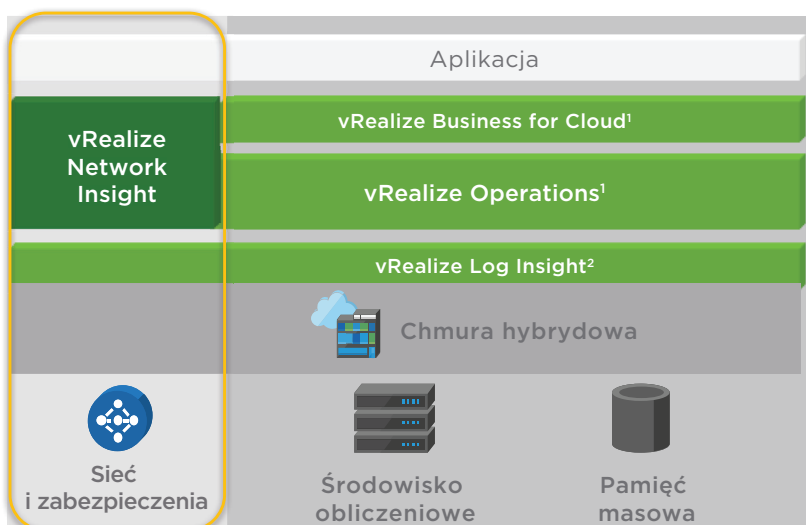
Aplikacja

vRealize Network Insight

vRealize Business for Cloud$^1$

vRealize Operations$^1$

vRealize Log Insight$^2$

Chmura hybrydowa

Sieć i zabezpieczenia

Środowisko obliczeniowe

Pamięć masowa